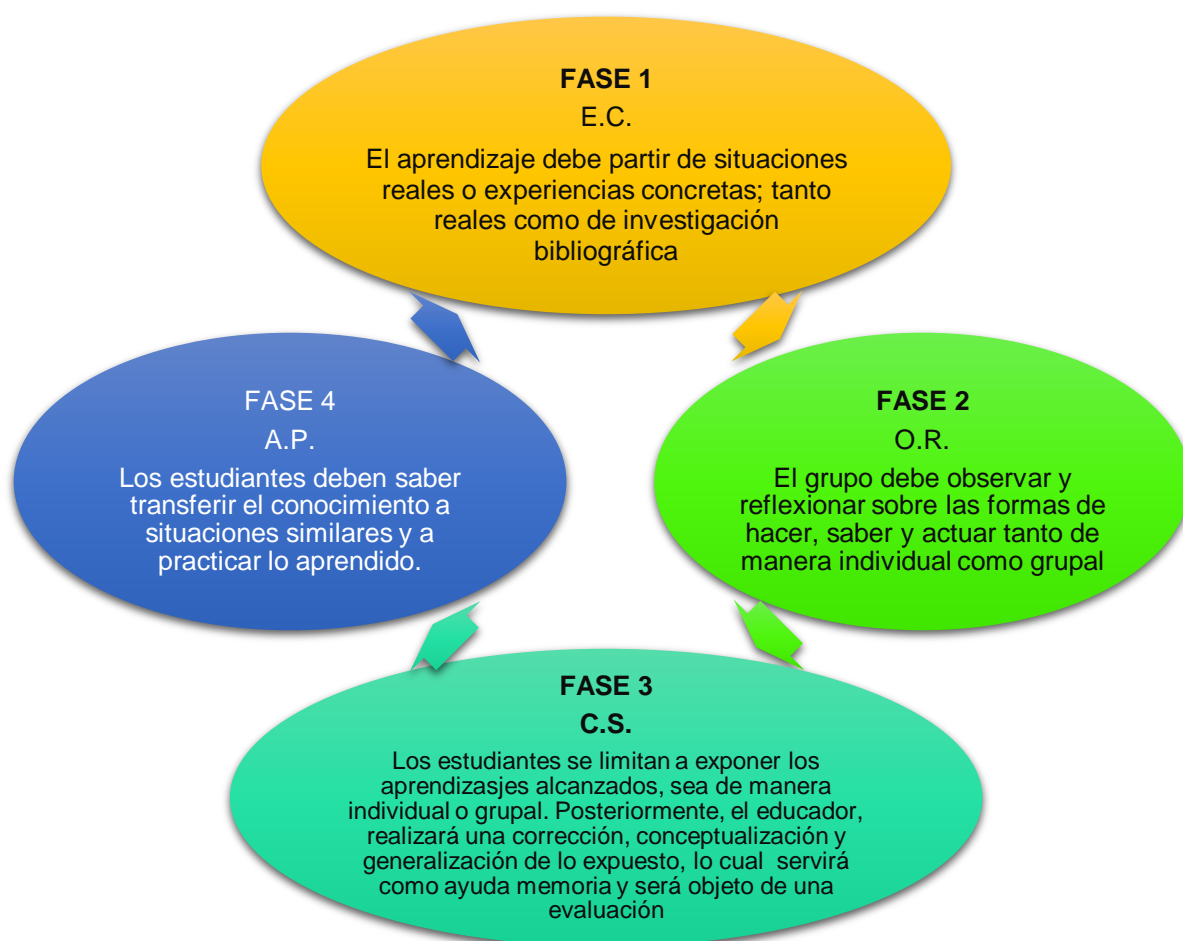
FASE 1
E.C.
El aprendizaje debe partir de situaciones reales o experiencias concretas; tanto reales como de investigación bibliográfica

FASE 2
O.R.
El grupo debe observar y reflexionar sobre las formas de hacer, saber y actuar tanto de manera individual como grupal

FASE 3
C.S.
Los estudiantes se limitan a exponer los aprendizasjes alcanzados, sea de manera individual o grupal. Posteriormente, el educador, realizará una corrección, conceptualización y generalización de lo expuesto, lo cual servirá como ayuda memoria y será objeto de una evaluación

FASE 4
A.P.
Los estudiantes deben saber transferir el conocimiento a situaciones similares y a practicar lo aprendido.